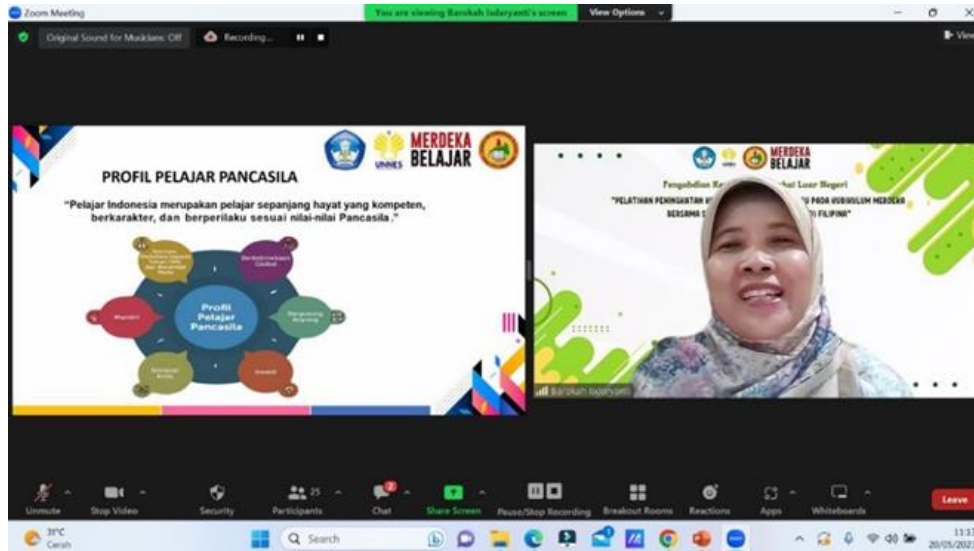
Zoom Meeting

You are viewing Barokah Isdaryanti's screen

View Options

Original Sound for Musicians: Off

Recording...

View

PROFIL PELAJAR PANCASILA

UNNES

MERDEKA BELAJAR

"Pelajar Indonesia merupakan pelajar sepanjang hayat yang kompeten, berkarakter, dan berperilaku sesuai nilai-nilai Pancasila."

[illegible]

Berkebinekaan Global

Bergotong Royong

Kreatif

Bernalar Kritis

Mandiri

Profil Pelajar Pancasila

MERDEKA BELAJAR

Pengabdian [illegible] Luar Negeri

"PELATIHAN PENINGKATAN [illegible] PADA KURIKULUM MERDEKA BERSAMA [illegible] FILIPINA"

Barokah Isdaryanti

31°C Cerah

Search

Unmute

Stop Video

Security

25

Participants

Chat

Share Screen

Pause/Stop Recording

Breakout Rooms

Reactions

Apps

Whiteboards

Leave

11:17

20/05/20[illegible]